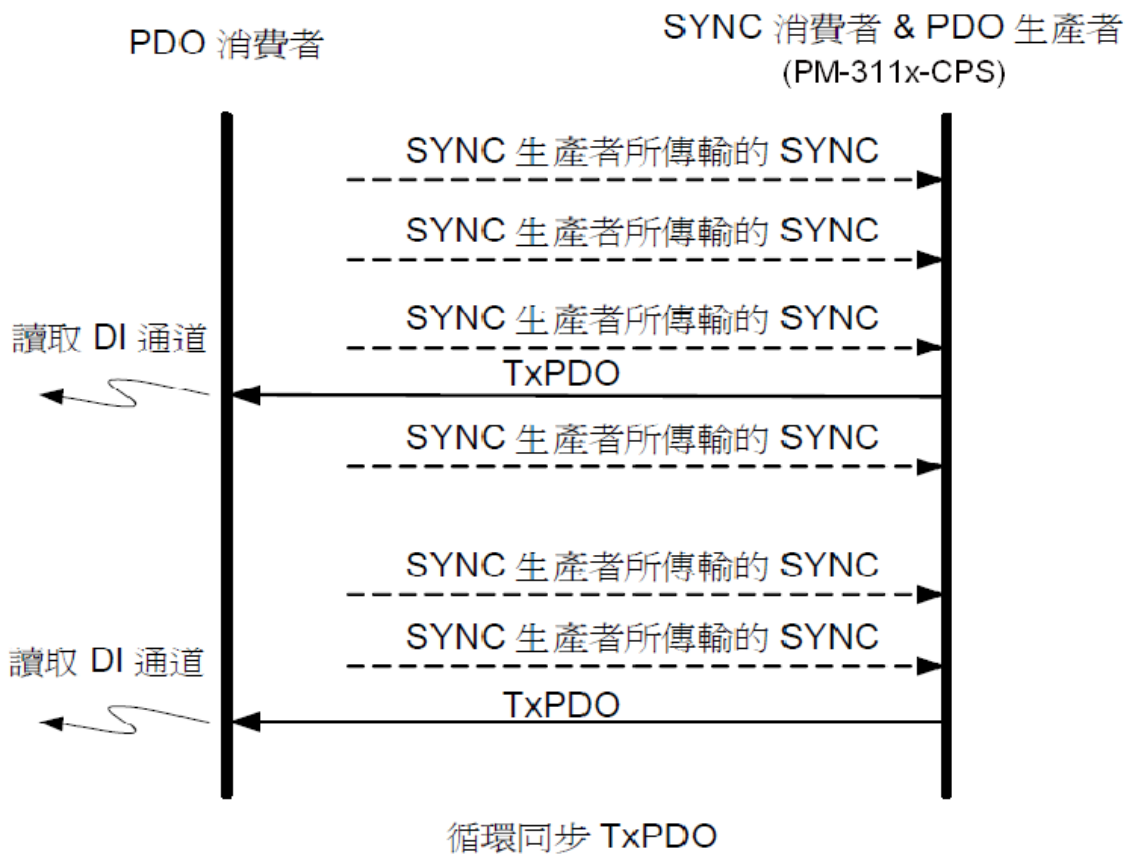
PDO 消費者

SYNC 消費者 & PDO 生產者
(PM-311x-CPS)

SYNC 生產者所傳輸的 SYNC

SYNC 生產者所傳輸的 SYNC

SYNC 生產者所傳輸的 SYNC

讀取 DI 通道

TxPDO

SYNC 生產者所傳輸的 SYNC

SYNC 生產者所傳輸的 SYNC

SYNC 生產者所傳輸的 SYNC

讀取 DI 通道

TxPDO

循環同步 TxPDO